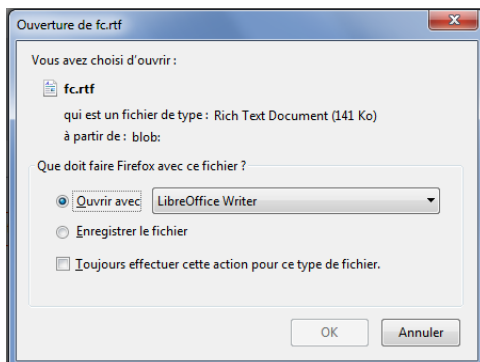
Ouverture de fc.rtf

Vous avez choisi d'ouvrir :

fc.rtf

qui est un fichier de type : Rich Text Document (141 Ko)

à partir de : blob:

Que doit faire Firefox avec ce fichier ?

Ouvrir avec LibreOffice Writer

Enregistrer le fichier

Toujours effectuer cette action pour ce type de fichier.

OK

Annuler